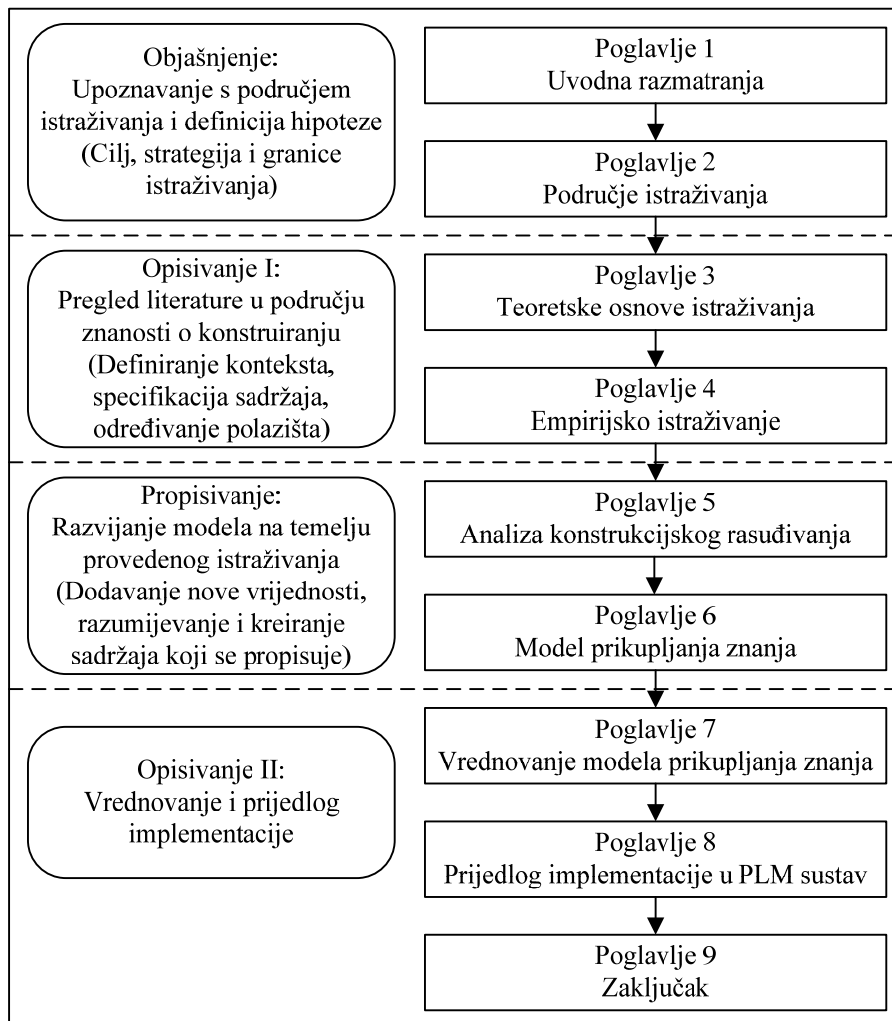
Objašnjenje:
Upoznavanje s područjem istraživanja i definicija hipoteze (Cilj, strategija i granice istraživanja)

Poglavlje 1
Uvodna razmatranja

Poglavlje 2
Područje istraživanja

Opisivanje I:
Pregled literature u području znanosti o konstruiranju (Definiranje konteksta, specifikacija sadržaja, određivanje polazišta)

Poglavlje 3
Teoretske osnove istraživanja

Poglavlje 4
Empirijsko istraživanje

Propisivanje:
Razvijanje modela na temelju provedenog istraživanja (Dodavanje nove vrijednosti, razumijevanje i kreiranje sadržaja koji se propisuje)

Poglavlje 5
Analiza konstrukcijskog rasuđivanja

Poglavlje 6
Model prikupljanja znanja

Opisivanje II:
Vrednovanje i prijedlog implementacije

Poglavlje 7
Vrednovanje modela prikupljanja znanja

Poglavlje 8
Prijedlog implementacije u PLM sustav

Poglavlje 9
Zaključak